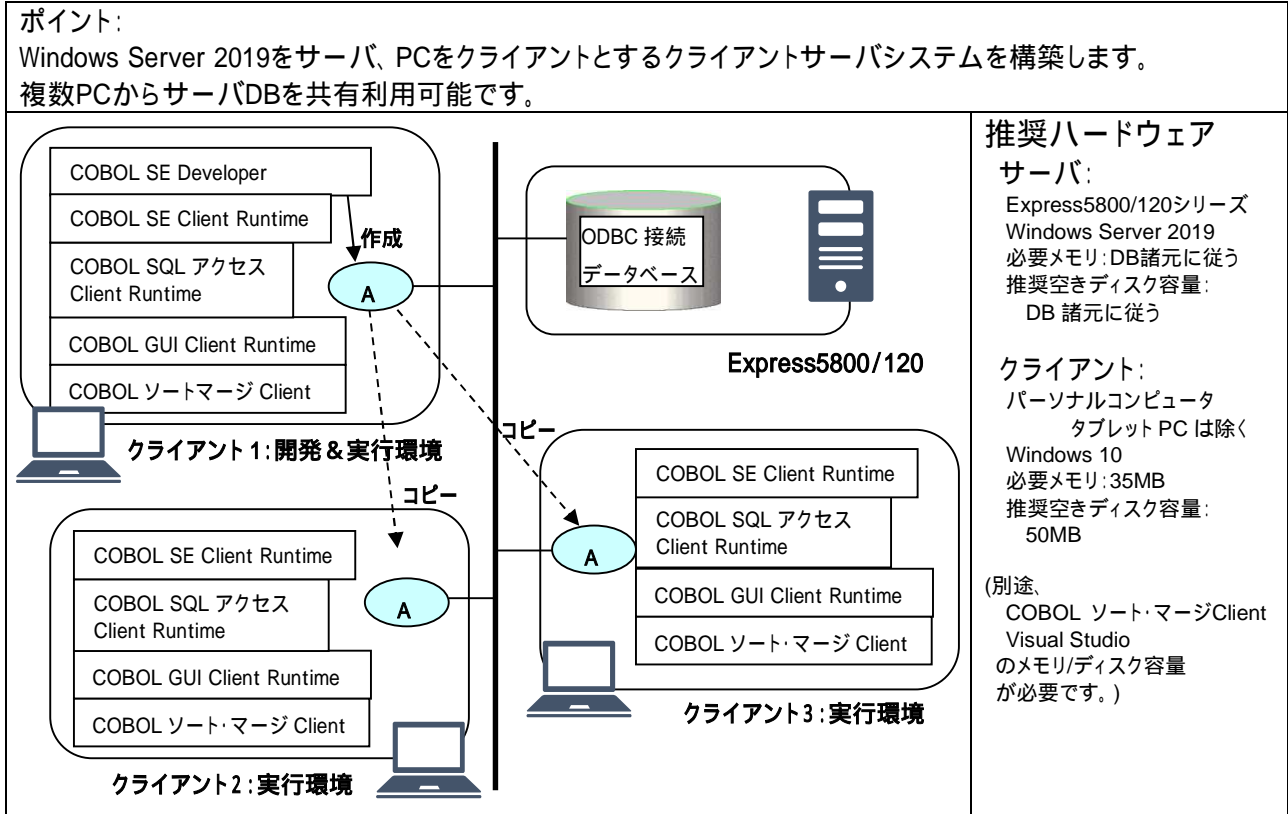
ポイント:

Windows Server 2019をサーバ、PCをクライアントとするクライアントサーバシステムを構築します。
複数PCからサーバDBを共有利用可能です。

COBOL SE Developer
COBOL SE Client Runtime
COBOL SQL アクセス Client Runtime
COBOL GUI Client Runtime
COBOL ソートマージ Client
作成
A
クライアント1:開発&実行環境

ODBC 接続
データベース
Express5800/120

コピー
コピー

COBOL SE Client Runtime
COBOL SQL アクセス Client Runtime
COBOL GUI Client Runtime
COBOL ソート･マージ Client
A
クライアント2:実行環境

COBOL SE Client Runtime
COBOL SQL アクセス Client Runtime
COBOL GUI Client Runtime
COBOL ソート･マージ Client
A
クライアント3:実行環境

推奨ハードウェア
サーバ:
Express5800/120シリーズ
Windows Server 2019
必要メモリ:DB諸元に従う
推奨空きディスク容量:
DB 諸元に従う

クライアント:
パーソナルコンピュータ
タブレット PC は除く
Windows 10
必要メモリ:35MB
推奨空きディスク容量:
50MB

(別途、
COBOL ソート･マージClient
Visual Studio
のメモリ/ディスク容量
が必要です。)